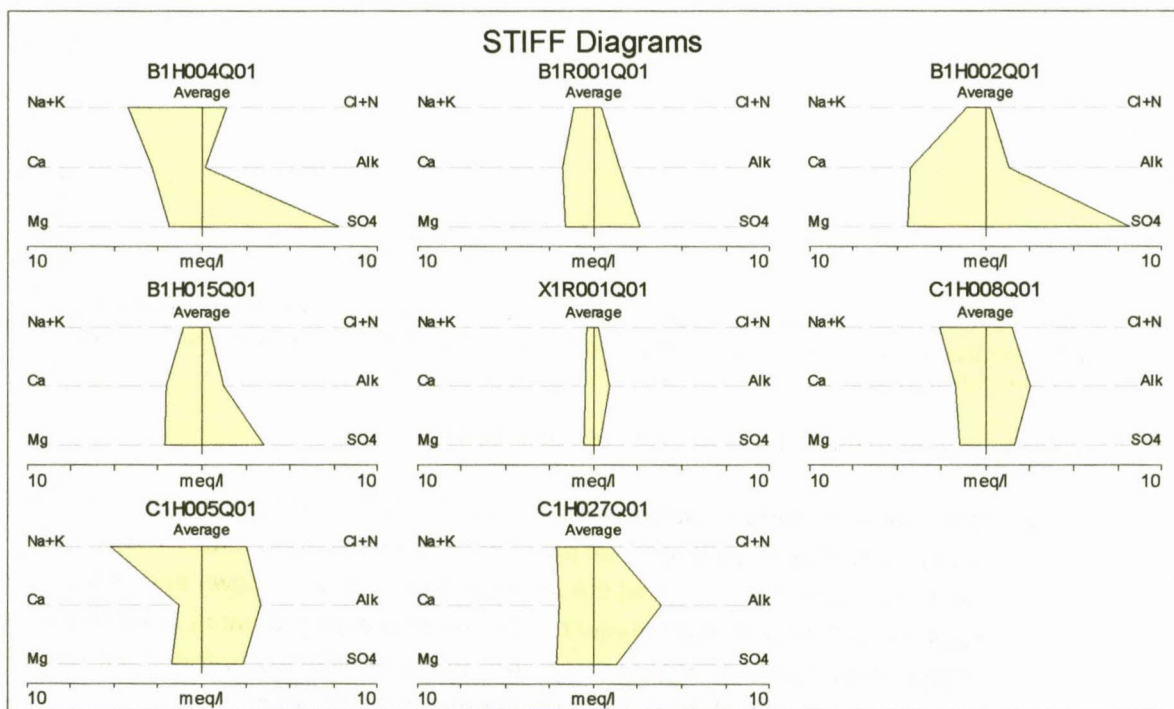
STIFF Diagrams

B1H004Q01
Average
Na+K Cl+N
Ca Alk
Mg SO4
10 meq/l 10

B1R001Q01
Average
Na+K Cl+N
Ca Alk
Mg SO4
10 meq/l 10

B1H002Q01
Average
Na+K Cl+N
Ca Alk
Mg SO4
10 meq/l 10

B1H015Q01
Average
Na+K Cl+N
Ca Alk
Mg SO4
10 meq/l 10

X1R001Q01
Average
Na+K Cl+N
Ca Alk
Mg SO4
10 meq/l 10

C1H008Q01
Average
Na+K Cl+N
Ca Alk
Mg SO4
10 meq/l 10

C1H005Q01
Average
Na+K Cl+N
Ca Alk
Mg SO4
10 meq/l 10

C1H027Q01
Average
Na+K Cl+N
Ca Alk
Mg SO4
10 meq/l 10